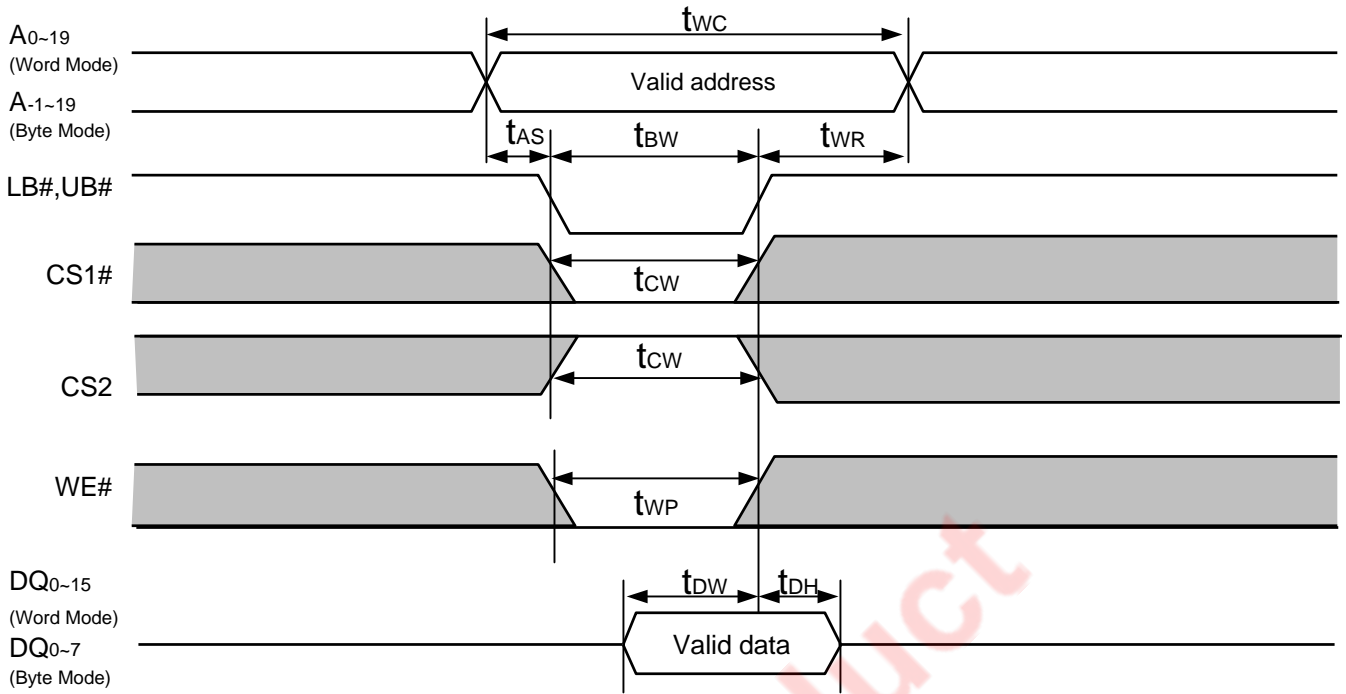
$A_{0\sim19}$
(Word Mode)
$A_{-1\sim19}$
(Byte Mode)

$t_{WC}$

Valid address

$t_{AS}$ $t_{BW}$ $t_{WR}$

LB#,UB#

CS1#

$t_{CW}$

$t_{CW}$

CS2

WE#

$t_{WP}$

$DQ_{0\sim15}$
(Word Mode)
$DQ_{0\sim7}$
(Byte Mode)

$t_{DW}$ $t_{DH}$

Valid data

uct